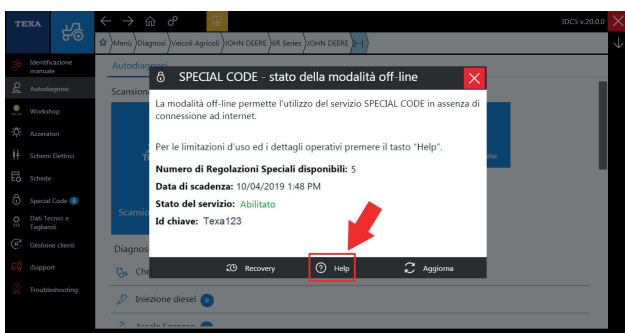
TEXA

IDC5 v.20.0.0

Menu Diagnosi Veicoli Agricoli JOHN DEERE 6R Series JOHN DEERE

Identificazione manuale
Autodiagnosi
Workshop
Azzeratori
Schemi Elettrici
Schede
Special Code 8
Dati Tecnici e Tagliandi
Gestione clienti
iSupport
Troubleshooting

Autodiagnosi
Scansione
Scansio
Diagnos
Che
Iniezione diesel 8
Assale Sospeso 8

SPECIAL CODE - stato della modalità off-line

La modalità off-line permette l'utilizzo del servizio SPECIAL CODE in assenza di connessione ad internet.

Per le limitazioni d'uso ed i dettagli operativi premere il tasto "Help".

Numero di Regolazioni Speciali disponibili: 5
Data di scadenza: 10/04/2019 1:48 PM
Stato del servizio: Abilitato
Id chiave: Texa123

Recovery
Help
Aggiorna